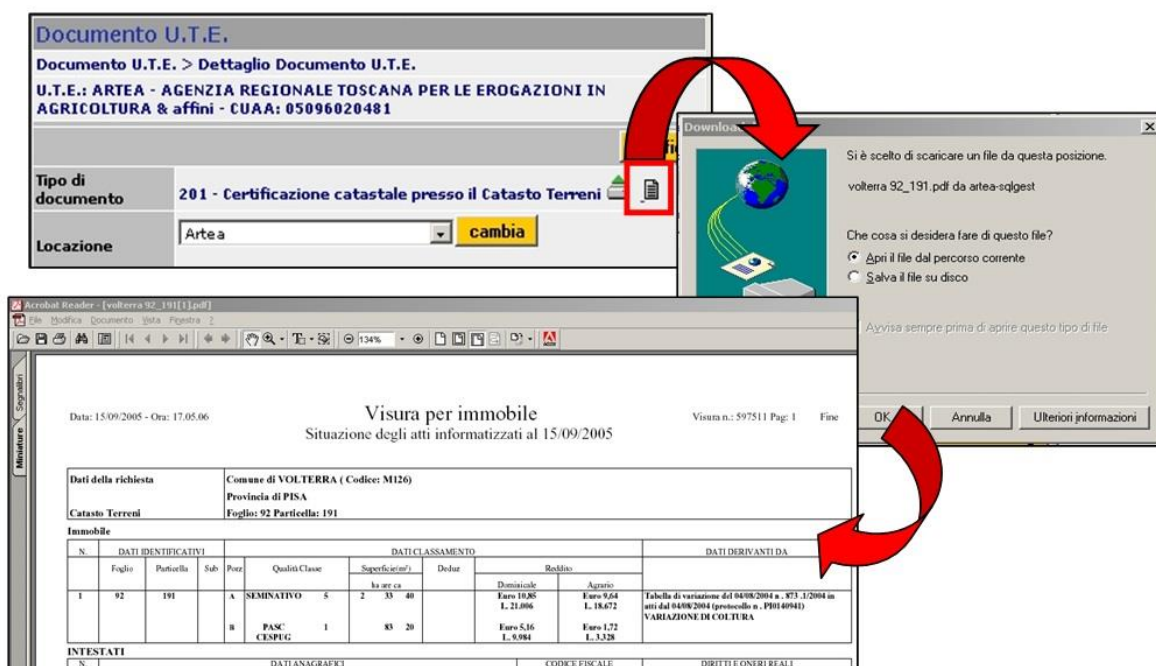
Documento U.T.E.

Documento U.T.E. > Dettaglio Documento U.T.E.

U.T.E.: ARTEA - AGENZIA REGIONALE TOSCANA PER LE EROGAZIONI IN AGRICOLTURA & affini - CUAA: 05096020481

| Tipo di documento | 201 - Certificazione catastale presso il Catasto Terreni |
|---|---|
| Locazione | Artea cambia |

Downlo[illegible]

Si è scelto di scaricare un file da questa posizione.

volterra 92_191.pdf da artea-sqlgest

Che cosa si desidera fare di questo file?

Apri il file dal percorso corrente

Salva il file su disco

Avvisa sempre prima di aprire questo tipo di file

OK Annulla Ulteriori informazioni

Acrobat Reader - [volterra 92_191[1].pdf]

File Modifica Documento Vista Finestra ?

134%

Segnalibri Miniature

Data: 15/09/2005 - Ora: 17.05.06

Visura per immobile
Situazione degli atti informatizzati al 15/09/2005

Visura n.: 597511 Pag: 1 Fine

| Dati della richiesta | Comune di VOLTERRA ( Codice: M126) |
|---|---|
| | Provincia di PISA |
| Catasto Terreni | Foglio: 92 Particella: 191 |

Immobile

| N. | Foglio | Particella | Sub | Porz | Qualità Classe | Superficie(m²) ha are ca | Deduz | Reddito Dominicale | Reddito Agrario | DATI DERIVANTI DA |
|---|---|---|---|---|---|---|---|---|---|---|
| 1 | 92 | 191 | | A | SEMINATIVO 5 | 2 33 40 | | Euro 10,85 L. 21.006 | Euro 9,64 L. 18.672 | Tabella di variazione del 04/08/2004 n . 873 .1/2004 in atti dal 04/08/2004 (protocollo n . PI0140941) VARIAZIONE DI COLTURA |
| | | | | B | PASC CESPUG 1 | 83 20 | | Euro 5,16 L. 9.984 | Euro 1,72 L. 3.328 | |

INTESTATI

| N. | DATI ANAGRAFICI | CODICE FISCALE | DIRITTI E ONERI REALI |
|---|---|---|---|